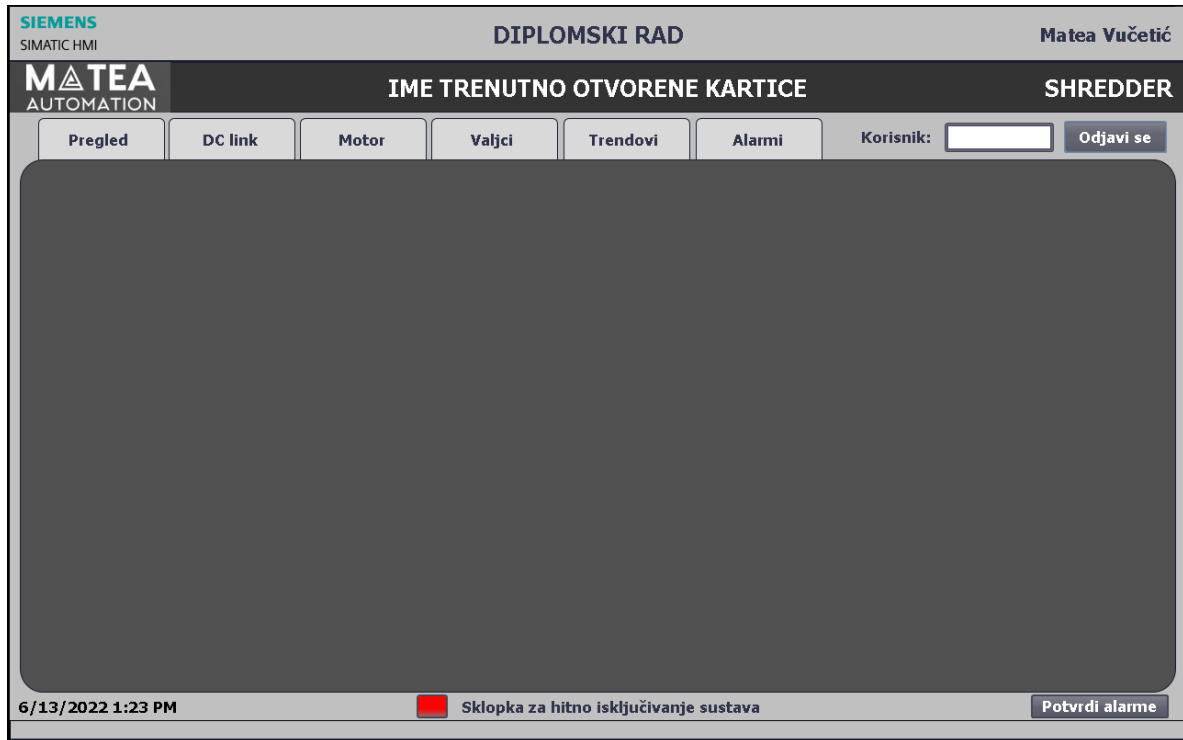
SIEMENS
SIMATIC HMI

DIPLOMSKI RAD

Matea Vučetić

MATEA
AUTOMATION

IME TRENUTNO OTVORENE KARTICE

SHREDDER

Pregled | DC link | Motor | Valjci | Trendovi | Alarmi

Korisnik:

Odjavi se

6/13/2022 1:23 PM

Sklopka za hitno isključivanje sustava

Potvrdi alarme